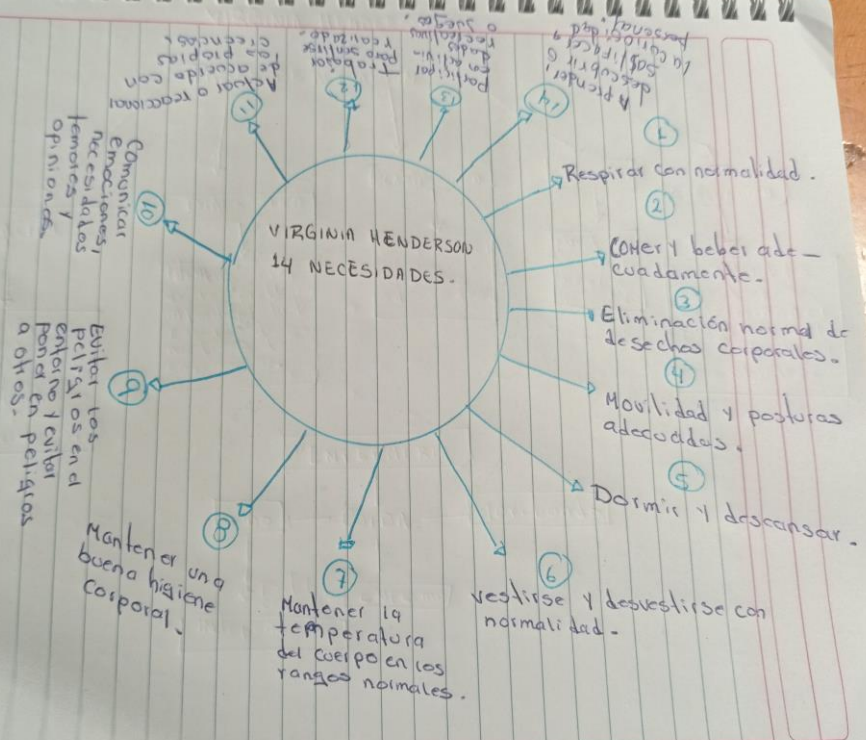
VIRGINIA HENDERSON
14 NECESIDADES.

1
Respirar con normalidad.

2
Comer y beber adecuadamente.

3
Eliminación normal de desechos corporales.

4
Movilidad y posturas adecuadas.

5
Dormir y descansar.

6
Vestirse y desvestirse con normalidad.

7
Mantener la temperatura del cuerpo en los rangos normales.

8
Mantener una buena higiene corporal.

9
Evitar los peligros en el entorno y evitar poner en peligro a otros.

10
Comunicar emociones, necesidades, temores y opiniones.

11
Actuar o reaccionar de acuerdo con sus propias creencias.

12
Trabajar para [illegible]

13
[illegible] actividades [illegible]

14
Aprender, descubrir o satisfacer la curiosidad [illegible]